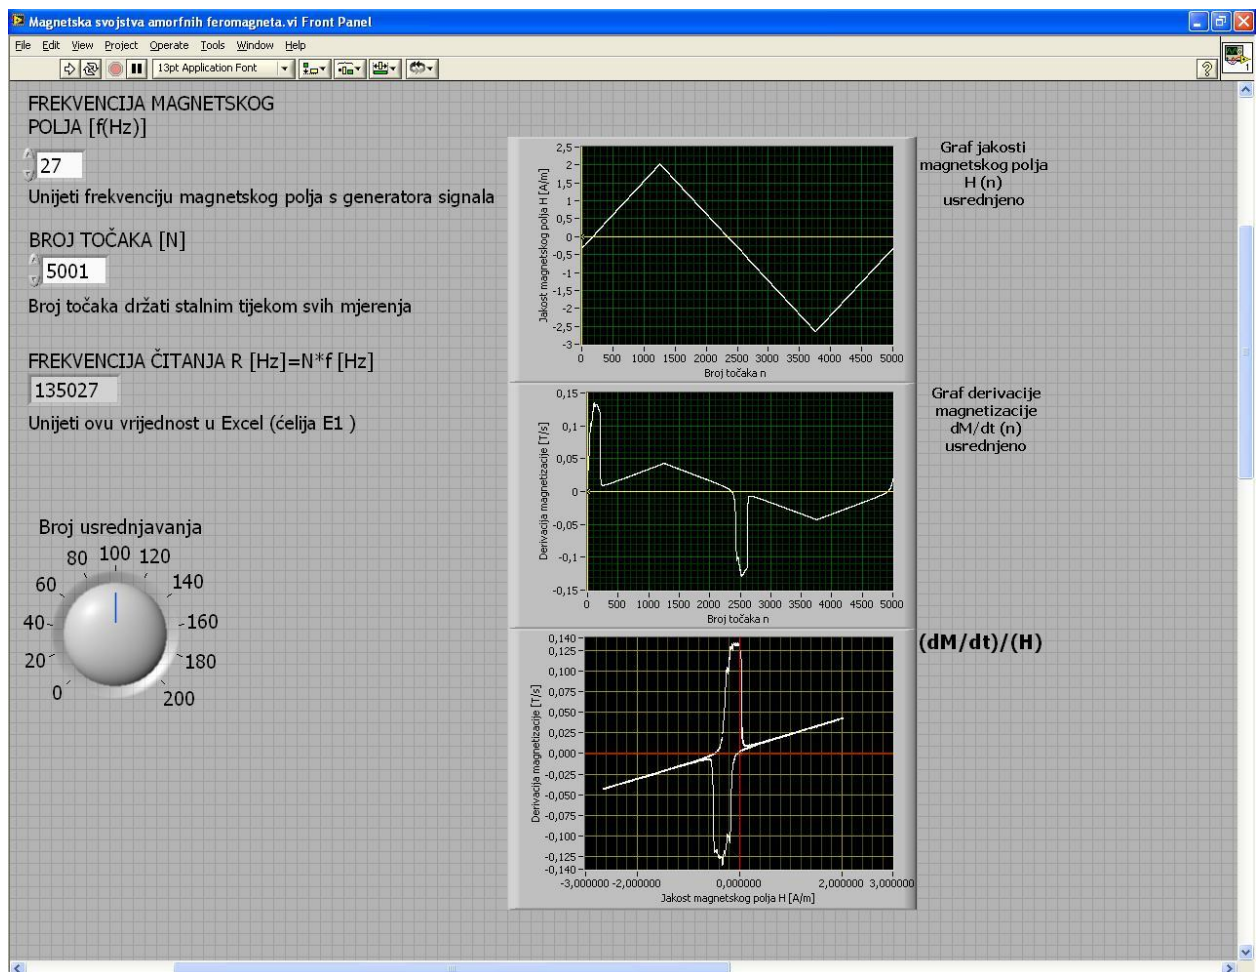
Magnetska svojstva amorfnih feromagneta.vi Front Panel

File Edit View Project Operate Tools Window Help

13pt Application Font

FREKVENCIJA MAGNETSKOG POLJA [f(Hz)]

27

Unijeti frekvenciju magnetskog polja s generatora signala

BROJ TOČAKA [N]

5001

Broj točaka držati stalnim tijekom svih mjerenja

FREKVENCIJA ČITANJA R [Hz]=N*f [Hz]

135027

Unijeti ovu vrijednost u Excel (ćelija E1 )

Broj usrednjavanja

0 20 40 60 80 100 120 140 160 180 200

2,5 2 1,5 1 0,5 0 -0,5 -1 -1,5 -2 -2,5 -3

Jakost magnetskog polja H [A/m]

0 500 1000 1500 2000 2500 3000 3500 4000 4500 5000

Broj točaka n

Graf jakosti magnetskog polja H (n) usrednjeno

0,15 0,1 0,05 0 -0,05 -0,1 -0,15

Derivacija magnetizacije [T/s]

0 500 1000 1500 2000 2500 3000 3500 4000 4500 5000

Broj točaka n

Graf derivacije magnetizacije dM/dt (n) usrednjeno

0,140 0,125 0,100 0,075 0,050 0,025 0,000 -0,025 -0,050 -0,075 -0,100 -0,125 -0,140

Derivacija magnetizacije [T/s]

-3,000000 -2,000000 0,000000 2,000000 3,000000

Jakost magnetskog polja H [A/m]

(dM/dt)/(H)